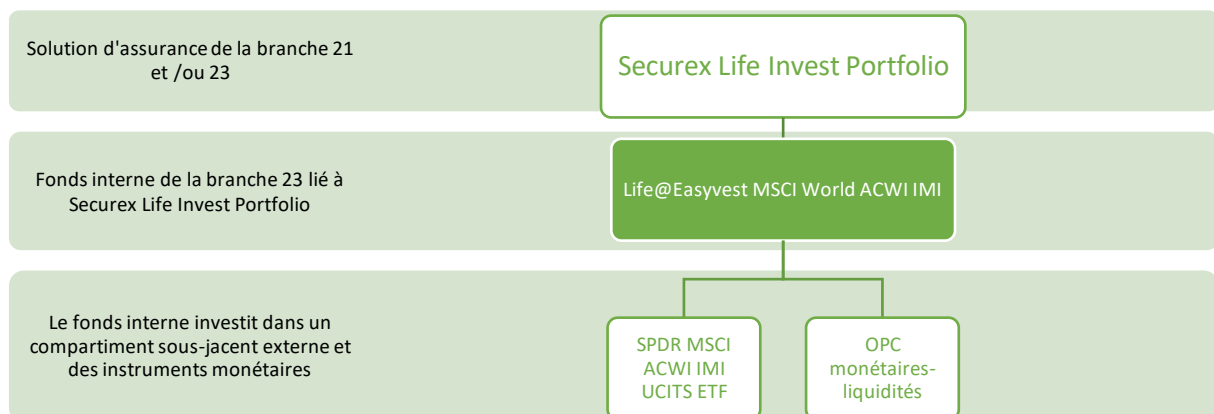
Solution d'assurance de la branche 21 et /ou 23

Securex Life Invest Portfolio

Fonds interne de la branche 23 lié à Securex Life Invest Portfolio

Life@Easyvest MSCI World ACWI IMI

Le fonds interne investit dans un compartiment sous-jacent externe et des instruments monétaires

SPDR MSCI ACWI IMI UCITS ETF

OPC monétaires-liquidités